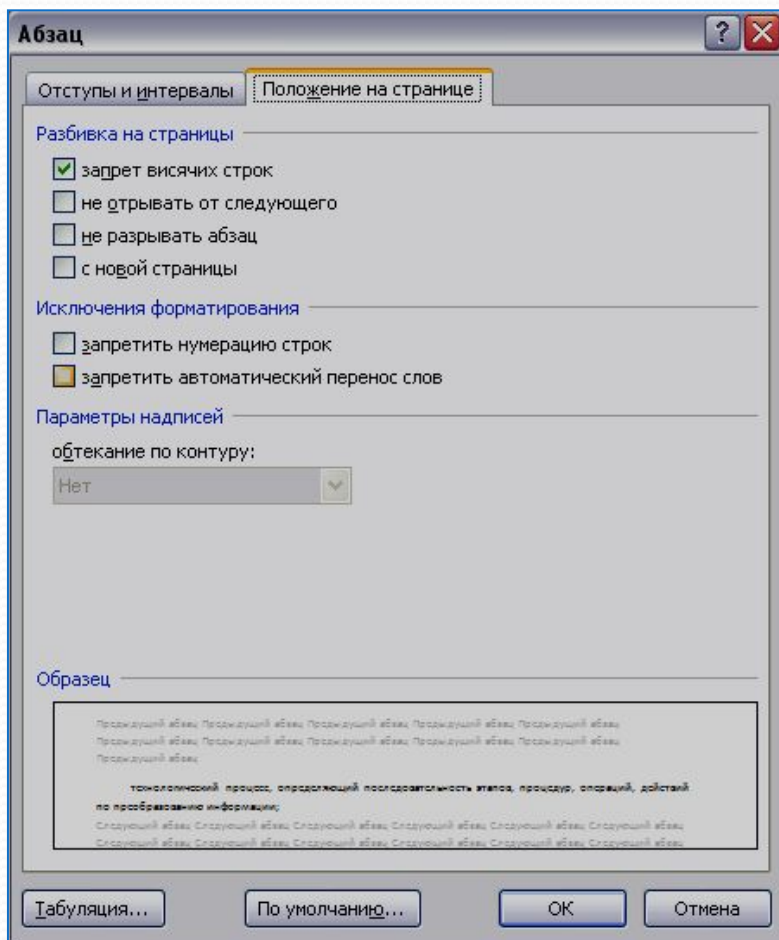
Абзац

Отступы и интервалы | Положение на странице

Разбивка на страницы
запрет висячих строк
не отрывать от следующего
не разрывать абзац
с новой страницы

Исключения форматирования
запретить нумерацию строк
запретить автоматический перенос слов

Параметры надписей
обтекание по контуру:
Нет

Образец
Предыдущий абзац Предыдущий абзац Предыдущий абзац Предыдущий абзац Предыдущий абзац Предыдущий абзац Предыдущий абзац Предыдущий абзац Предыдущий абзац Предыдущий абзац Предыдущий абзац

технологический процесс, определяющий последовательность этапов, процедур, операций, действий по преобразованию информации;

Следующий абзац Следующий абзац Следующий абзац Следующий абзац Следующий абзац Следующий абзац Следующий абзац Следующий абзац Следующий абзац Следующий абзац Следующий абзац Следующий абзац

Табуляция... По умолчанию... ОК Отмена